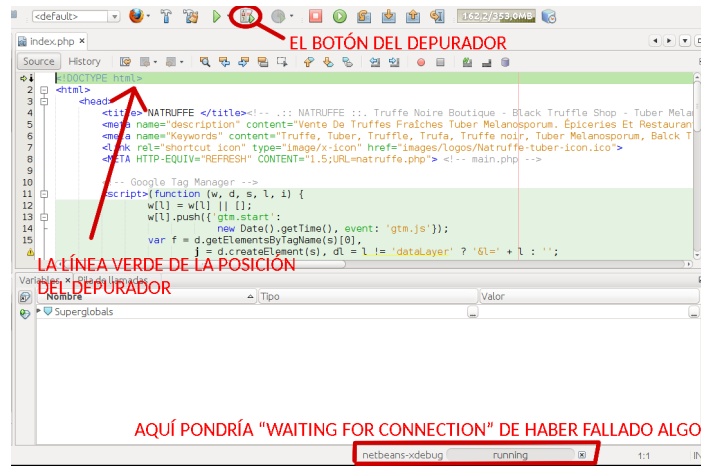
<default>

162.2/353.0MB

EL BOTÓN DEL DEPURADOR

index.php ×

Source History

1 <!DOCTYPE html>
2 <html>
3 <head>
4 <title>NATRUFFE </title><!-- .:: NATRUFFE ::. Truffe Noire Boutique - Black Truffle Shop - Tuber Melan
5 <meta name="description" content="Vente De Truffes Fraîches Tuber Melanosporum. Épiceries Et Restauran
6 <meta name="Keywords" content="Truffe, Tuber, Truffle, Trufa, Truffe noir, Tuber Melanosporum, Balck T
7 <link rel="shortcut icon" type="image/x-icon" href="images/logos/Natruffe-tuber-icon.ico">
8 <META HTTP-EQUIV="REFRESH" CONTENT="1.5;URL=natruffe.php"> <!-- main.php -->
9
10 <!-- Google Tag Manager -->
11 <script>(function (w, d, s, l, i) {
12 w[l] = w[l] || [];
13 w[l].push({'gtm.start':
14 new Date().getTime(), event: 'gtm.js'});
15 var f = d.getElementsByTagName(s)[0],
16 j = d.createElement(s), dl = l != 'dataLayer' ? '&l=' + l : '';

LA LÍNEA VERDE DE LA POSICIÓN DEL DEPURADOR

Variables × Pila de llamadas

Nombre | Tipo | Valor

Superglobals

AQUÍ PONDRÍA "WAITING FOR CONNECTION" DE HABER FALLADO ALGO

netbeans-xdebug running

1:1 INS